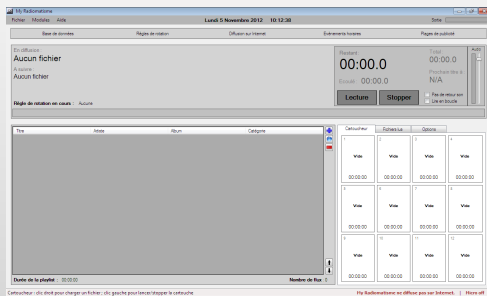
My Radiomatisme

Fichier Modules Aide

Lundi 5 Novembre 2012 10:12:38

Sortie

Base de données

Règles de rotation

Diffusion sur Internet

Evénements horaires

Règles de publicité

En diffusion :
Aucun fichier

A suivre :
Aucun fichier

Règle de rotation en cours : Aucune

Restant
00:00.0

Total
00:00.0

Ecoulé 00:00.0

Prochain titre à
N/A

Lecture

Stopper

Pas de retour son

Lire en boucle

AGC

| Titre | Artiste | Album | Catégorie |
|---|---|---|---|

Durée de la playlist 00:00:00

Nombre de flux 0

Cartouch'eur

Fichier/Lis

Options

1 Vide 00:00:00

2 Vide 00:00:00

3 Vide 00:00:00

4 Vide 00:00:00

5 Vide 00:00:00

6 Vide 00:00:00

7 Vide 00:00:00

8 Vide 00:00:00

9 Vide 00:00:00

10 Vide 00:00:00

11 Vide 00:00:00

12 Vide 00:00:00

Cartoucheur : clic droit pour charger un fichier ; clic gauche pour lancer/stopper la cartouche.

My Radiomatisme ne diffuse pas sur Internet.

More off